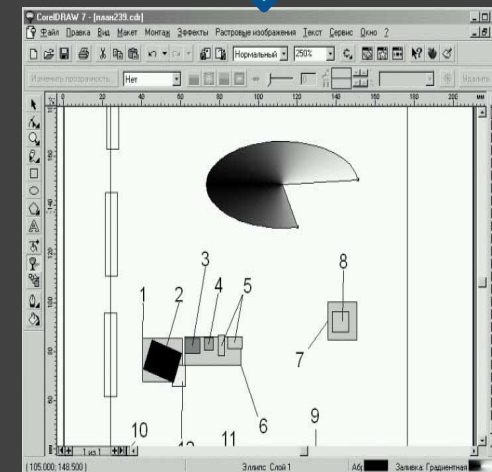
CorelDRAW 7 - [план239.cdr]

Файл Правка Вид Макет Монтаж Эффекты Растровые изображения Текст Сервис Окно ?

Нормальный 250%

Изменить прозрачность Нет Удалить

20 40 60 80 100 120 140 160 180 200 мм

180 160 140 120 100 80 60

1 2 3 4 5 8 7 6 9 10 11 12

1 из 1

(105,000; 148,500) Эллипс Слой 1 Заливка: Градиентная